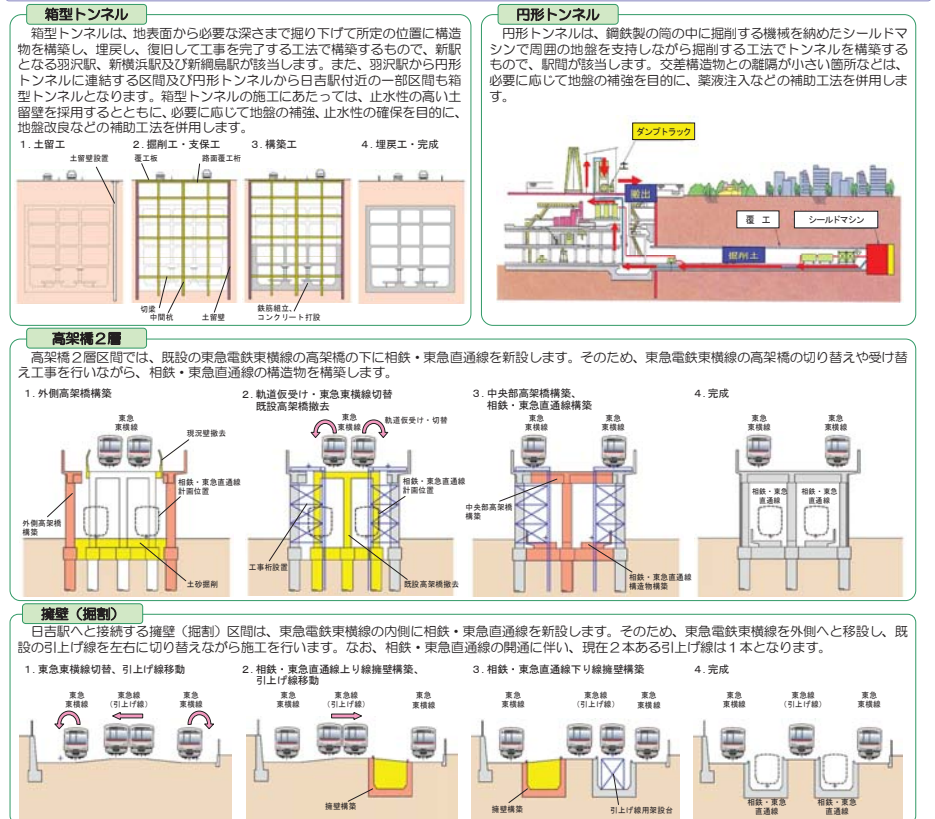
箱型トンネル

箱型トンネルは、地表面から必要な深さまで掘り下げて所定の位置に構造物を構築し、埋戻し、復旧して工事を完了する工法で構築するもので、新駅となる羽沢駅、新横浜駅及び新綱島駅が該当します。また、羽沢駅から円形トンネルに連結する区間及び円形トンネルから日吉駅付近の一部区間も箱型トンネルとなります。箱型トンネルの施工にあたっては、止水性の高い土留壁を採用するとともに、必要に応じて地盤の補強、止水性の確保を目的に、地盤改良などの補助工法を併用します。

1．土留工
土留壁設置
2．掘削工・支保工
覆工板
路面覆工桁
切梁
中間杭
土留壁
3．構築工
鉄筋組立、コンクリート打設
4．埋戻工・完成

円形トンネル

円形トンネルは、鋼鉄製の筒の中に掘削する機械を納めたシールドマシンで周囲の地盤を支持しながら掘削する工法でトンネルを構築するもので、駅間が該当します。交差構造物との離隔が小さい箇所などは、必要に応じて地盤の補強を目的に、薬液注入などの補助工法を併用します。

ダンプトラック
搬出
覆 工
シールドマシン
掘削土

高架橋２層

高架橋２層区間では、既設の東急電鉄東横線の高架橋の下に相鉄・東急直通線を新設します。そのため、東急電鉄東横線の高架橋の切り替えや受け替え工事を行いながら、相鉄・東急直通線の構造物を構築します。

1．外側高架橋構築
東急東横線
現況壁撤去
相鉄・東急直通線計画位置
外側高架橋構築
土砂掘削
2．軌道仮受け・東急東横線切替 既設高架橋撤去
東急東横線
軌道仮受け・切替
相鉄・東急直通線計画位置
工事桁設置
既設高架橋撤去
3．中央部高架橋構築、相鉄・東急直通線構築
東急東横線
中央部高架橋構築
相鉄・東急直通線構造物構築
4．完成
東急東横線
相鉄・東急直通線

擁壁（掘割）

日吉駅へと接続する擁壁（掘割）区間は、東急電鉄東横線の内側に相鉄・東急直通線を新設します。そのため、東急電鉄東横線を外側へと移設し、既設の引上げ線を左右に切り替えながら施工を行います。なお、相鉄・東急直通線の開通に伴い、現在２本ある引上げ線は１本となります。

1．東急東横線切替、引上げ線移動
東急東横線
東急線（引上げ線）
東急東横線
2．相鉄・東急直通線上り線擁壁構築、引上げ線移動
東急東横線
東急線（引上げ線）
東急東横線
擁壁構築
3．相鉄・東急直通線下り線擁壁構築
東急東横線
東急線（引上げ線）
東急東横線
擁壁構築
引上げ線用架設台
4．完成
東急東横線
東急線（引上げ線）
東急東横線
相鉄・東急直通線
相鉄・東急直通線